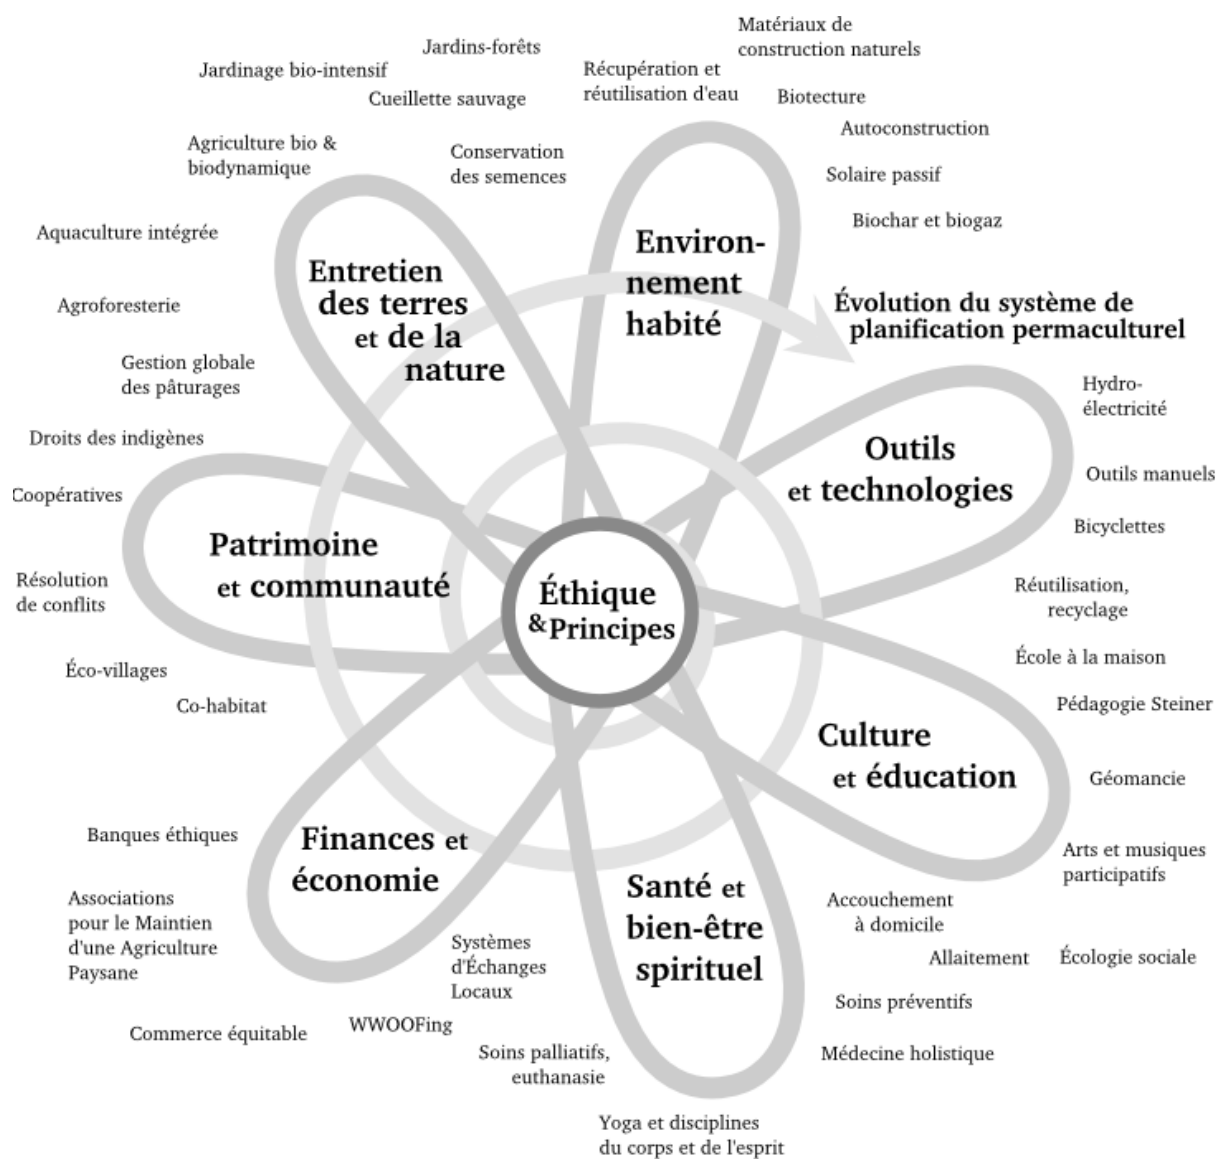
Jardinage bio-intensif

Jardins-forêts

Cueillette sauvage

Récupération et réutilisation d'eau

Matériaux de construction naturels

Biotecture

Autoconstruction

Solaire passif

Biochar et biogaz

Agriculture bio & biodynamique

Conservation des semences

Aquaculture intégrée

Agroforesterie

Gestion globale des pâturages

Droits des indigènes

Coopératives

Résolution de conflits

Éco-villages

Co-habitat

Entretien des terres et de la nature

Environnement habité

Évolution du système de planification permaculturel

Hydro-électricité

Outils manuels

Bicyclettes

Outils et technologies

Patrimoine et communauté

Éthique & Principes

Réutilisation, recyclage

École à la maison

Pédagogie Steiner

Culture et éducation

Géomancie

Arts et musiques participatifs

Banques éthiques

Finances et économie

Associations pour le Maintien d'une Agriculture Paysanne

Systèmes d'Échanges Locaux

Santé et bien-être spirituel

Accouchement à domicile

Allaitement

Écologie sociale

Soins préventifs

Commerce équitable

WWOOFing

Soins palliatifs, euthanasie

Médecine holistique

Yoga et disciplines du corps et de l'esprit